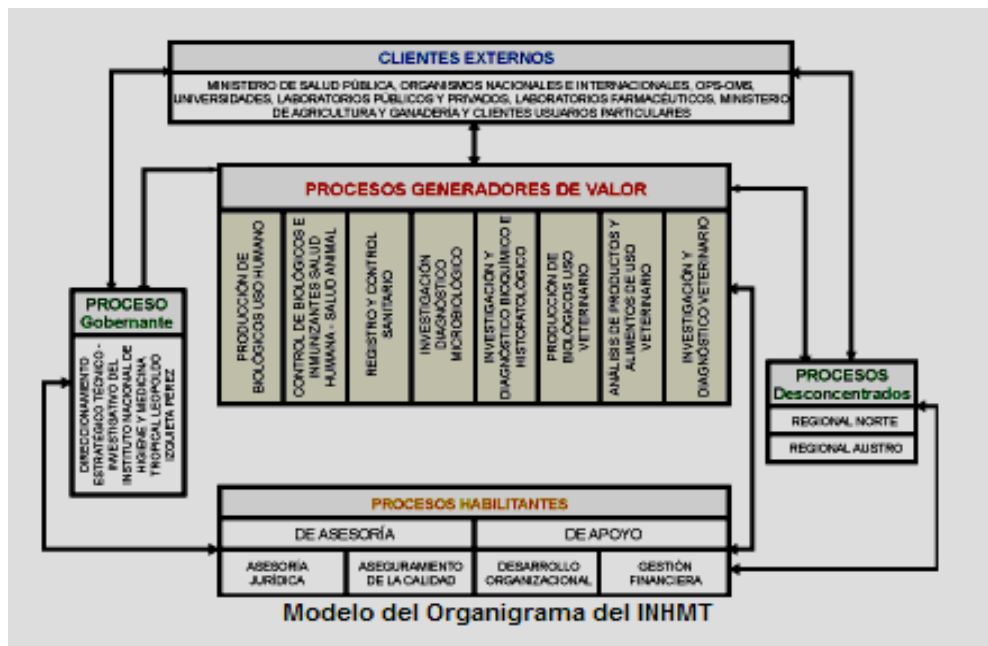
CLIENTES EXTERNOS

MINISTERIO DE SALUD PÚBLICA, ORGANISMOS NACIONALES E INTERNACIONALES, OPS-OMS, UNIVERSIDADES, LABORATORIOS PÚBLICOS Y PRIVADOS, LABORATORIOS FARMACÉUTICOS, MINISTERIO DE AGRICULTURA Y GANADERÍA Y CLIENTES USUARIOS PARTICULARES

PROCESOS GENERADORES DE VALOR

PRODUCCIÓN DE BIOLÓGICOS USO HUMANO

CONTROL DE BIOLÓGICOS E INMUNIZANTES SALUD HUMANA - SALUD ANIMAL

REGISTRO Y CONTROL SANITARIO

INVESTIGACIÓN DIAGNÓSTICO MICROBIOLÓGICO

INVESTIGACIÓN Y DIAGNÓSTICO BIOQUÍMICO E HISTOPATOLÓGICO

PRODUCCIÓN DE BIOLÓGICOS USO VETERINARIO

ANÁLISIS DE PRODUCTOS Y ALIMENTOS DE USO VETERINARIO

INVESTIGACIÓN Y DIAGNÓSTICO VETERINARIO

PROCESO Gobernante

DIRECCIONAMIENTO ESTRATÉGICO TÉCNICO - INVESTIGATIVO DEL INSTITUTO NACIONAL DE HIGIENE Y MEDICINA TROPICAL LEOPOLDO IZQUIETA PÉREZ

PROCESOS Desconcentrados

REGIONAL NORTE

REGIONAL AUSTRO

PROCESOS HABILITANTES

DE ASESORÍA

DE APOYO

ASESORÍA JURÍDICA

ASEGURAMIENTO DE LA CALIDAD

DESARROLLO ORGANIZACIONAL

GESTIÓN FINANCIERA

Modelo del Organigrama del INHMT